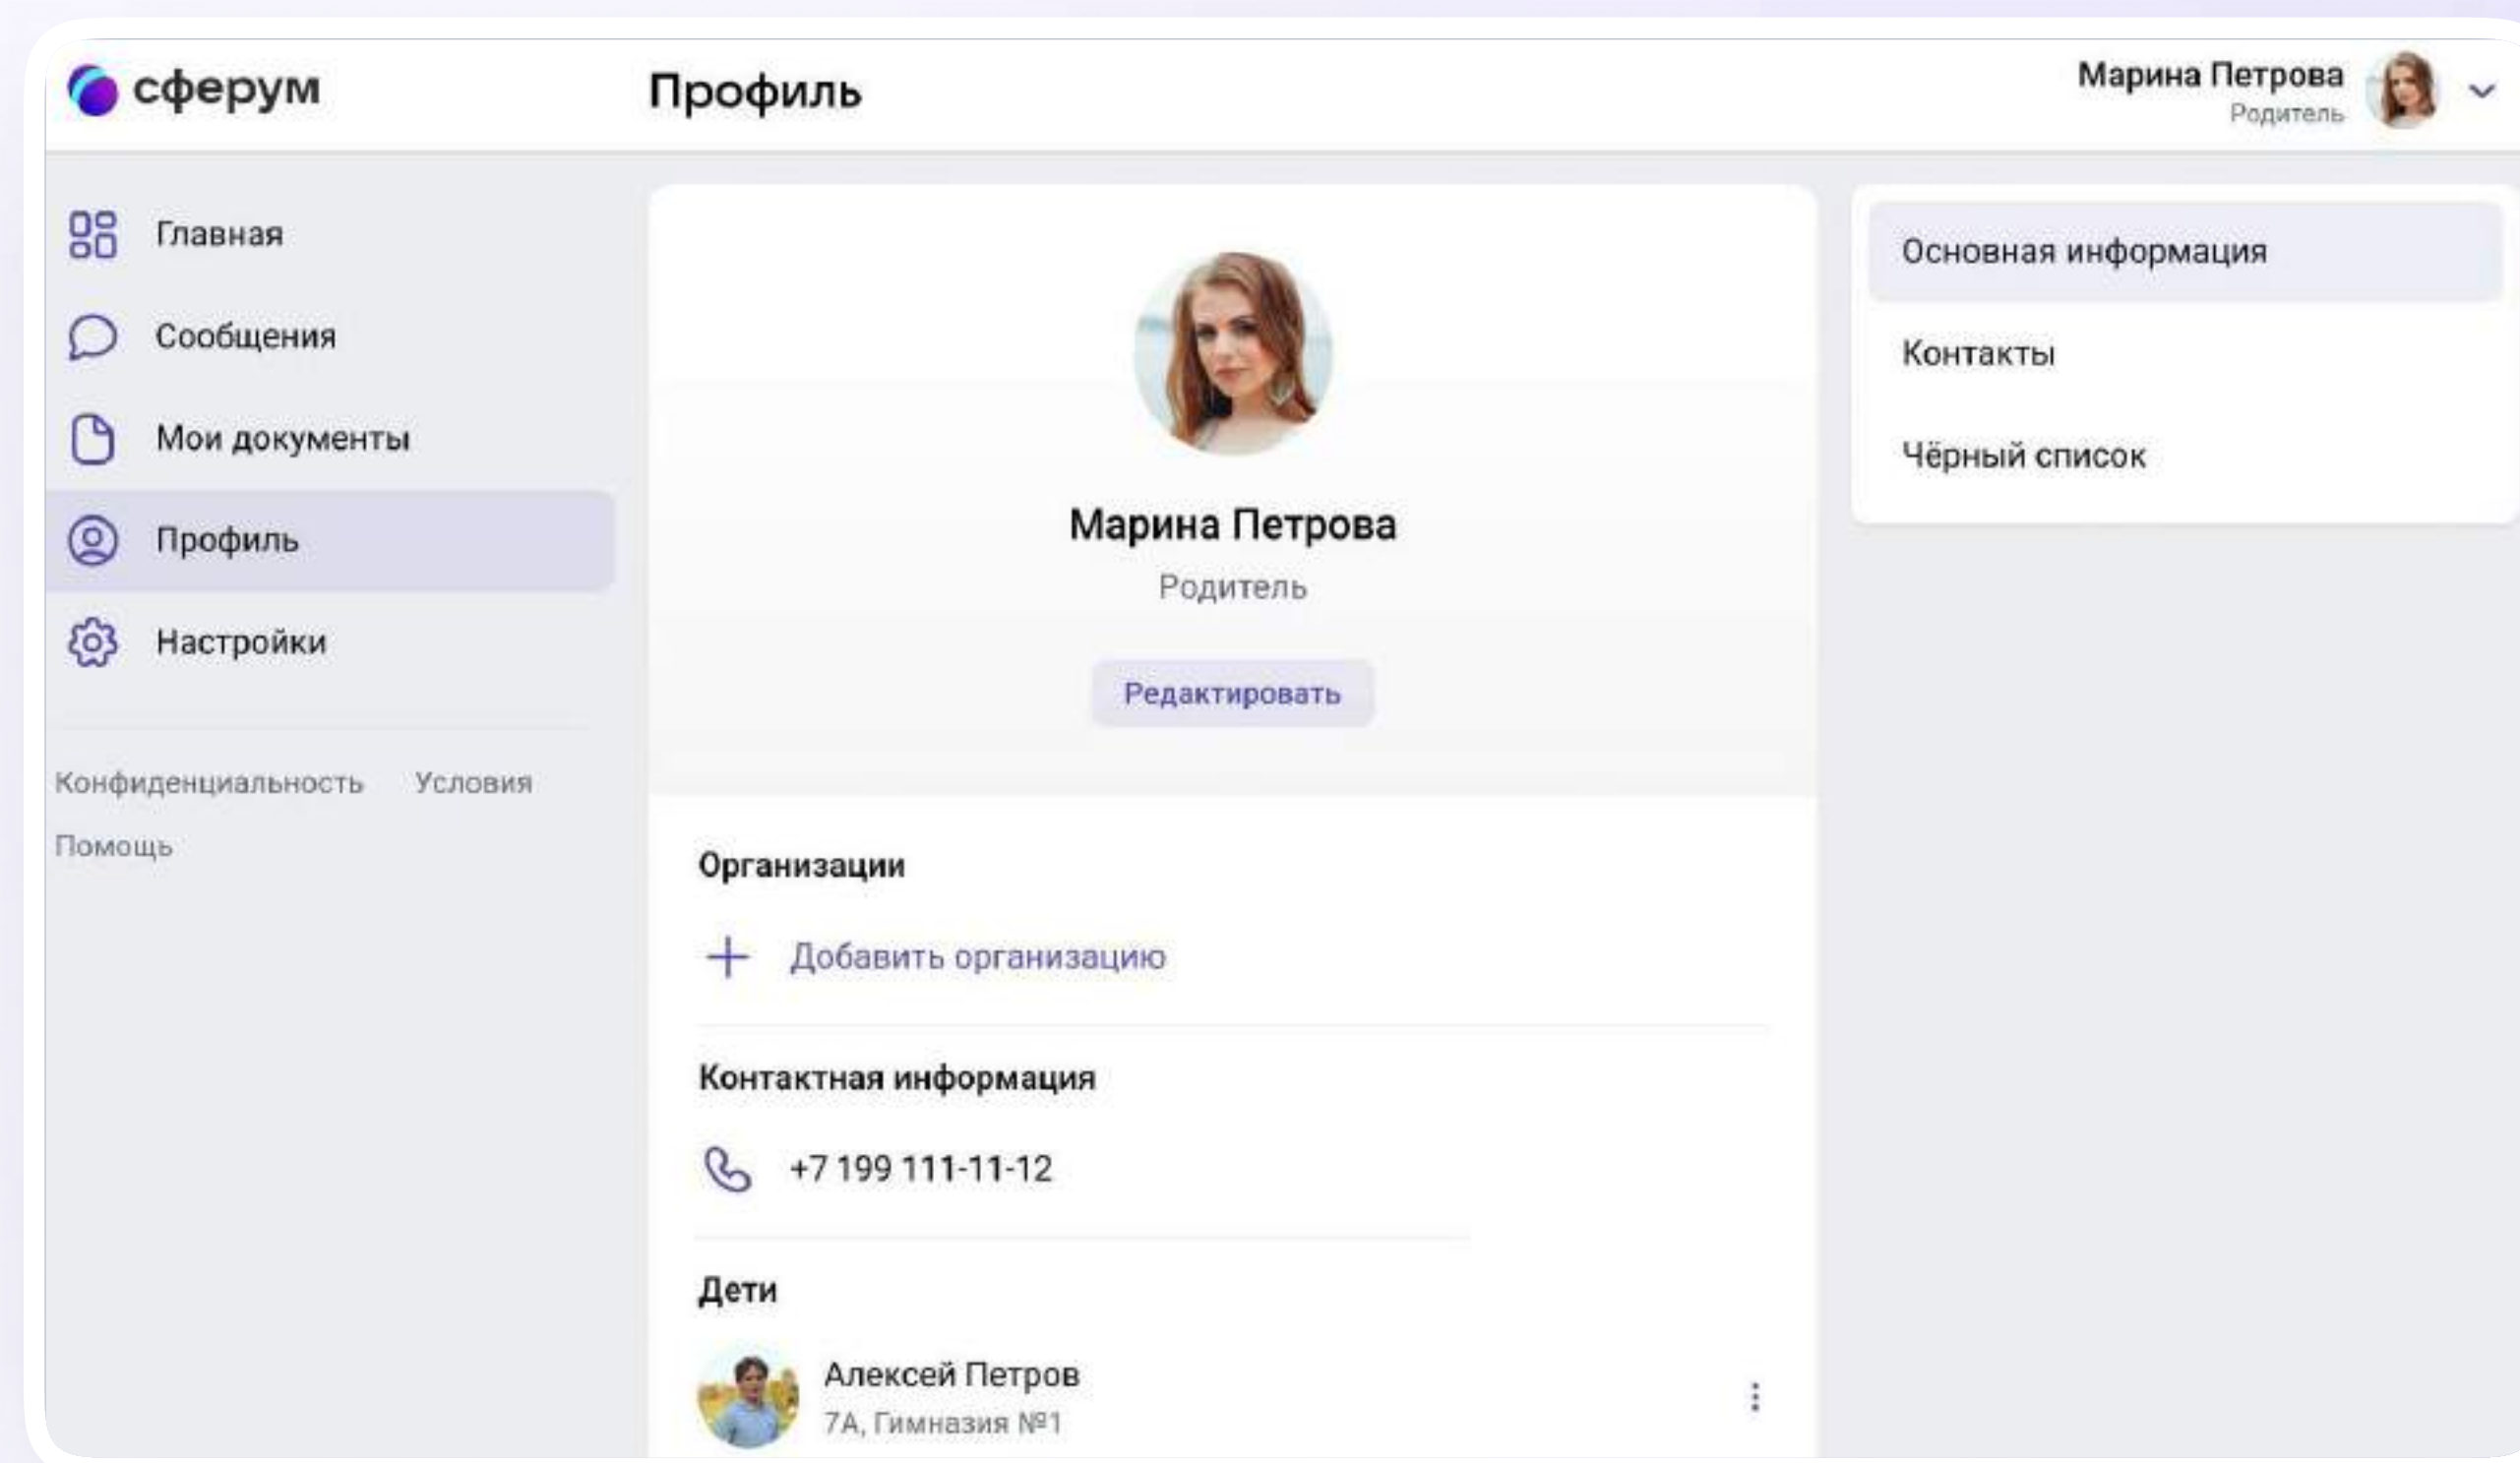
сферум

Профиль

Марина Петрова
Родитель

Главная
Сообщения
Мои документы
Профиль
Настройки

Конфиденциальность Условия
Помощь

Марина Петрова
Родитель
Редактировать

Организации
Добавить организацию

Контактная информация
+7 199 111-11-12

Дети
Алексей Петров
7А, Гимназия №1

Основная информация
Контакты
Чёрный список